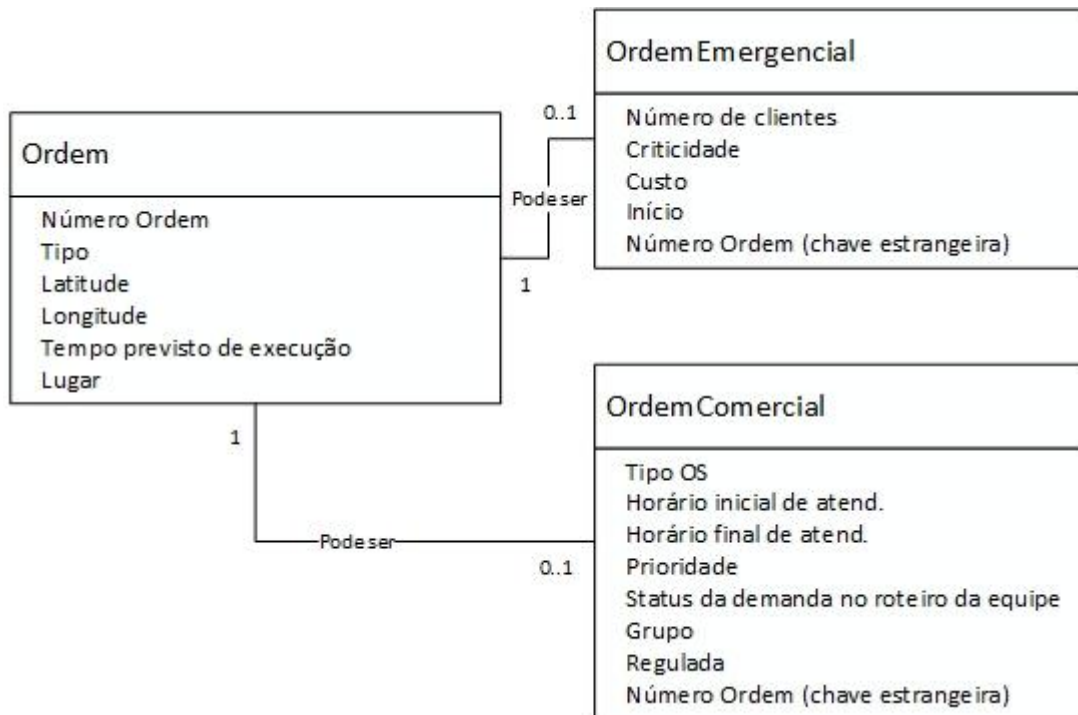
OrdemEmergencial

Número de clientes
Criticidade
Custo
Início
Número Ordem (chave estrangeira)

0..1

Pode ser

1

Ordem

Número Ordem
Tipo
Latitude
Longitude
Tempo previsto de execução
Lugar

1

Pode ser

0..1

OrdemComercial

Tipo OS
Horário inicial de atend.
Horário final de atend.
Prioridade
Status da demanda no roteiro da equipe
Grupo
Regulada
Número Ordem (chave estrangeira)